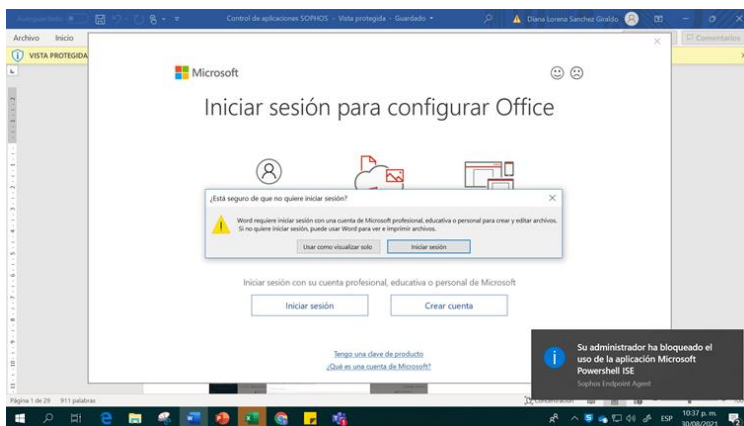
Autoguardado

Control de aplicaciones SOPHOS - Vista protegida - Guardado

Diana Lorena Sanchez Giraldo

Archivo Inicio

Comentarios

VISTA PROTEGIDA

Microsoft

Iniciar sesión para configurar Office

¿Está seguro de que no quiere iniciar sesión?

Word requiere iniciar sesión con una cuenta de Microsoft profesional, educativa o personal para crear y editar archivos. Si no quiere iniciar sesión, puede usar Word para ver e imprimir archivos.

Usar como visualizar solo

Iniciar sesión

Iniciar sesión con su cuenta profesional, educativa o personal de Microsoft

Iniciar sesión

Crear cuenta

Tengo una clave de producto

¿Qué es una cuenta de Microsoft?

Su administrador ha bloqueado el uso de la aplicación Microsoft Powershell ISE

Sophos Endpoint Agent

Página 1 de 29 911 palabras

Concentración

ESP

10:37 p. m.

30/08/2021